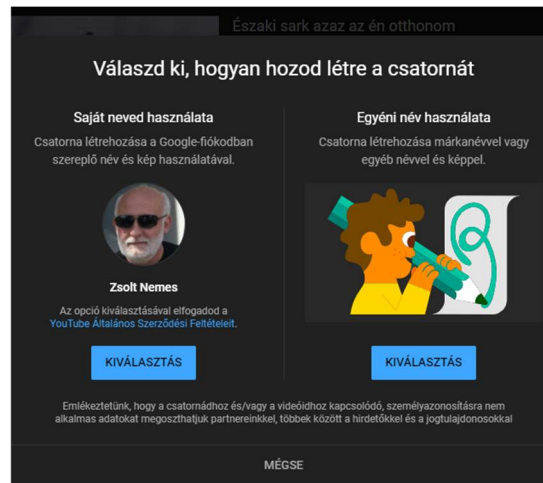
Északi sark azaz az én otthonom

Válaszd ki, hogyan hozod létre a csatornát

Saját neved használata

Csatorna létrehozása a Google-fiókodban szereplő név és kép használatával.

Zsolt Nemes

Az opció kiválasztásával elfogadod a YouTube Általános Szerződési Feltételeit.

KIVÁLASZTÁS

Egyéni név használata

Csatorna létrehozása márkanévvel vagy egyéb névvel és képpel.

KIVÁLASZTÁS

Emlékeztetünk, hogy a csatornádhoz és/vagy a videóidhoz kapcsolódó, személyazonosításra nem alkalmas adatokat megoszthatjuk partnereinkkel, többek között a hirdetőkkel és a jogtulajdonosokkal

MÉGSE